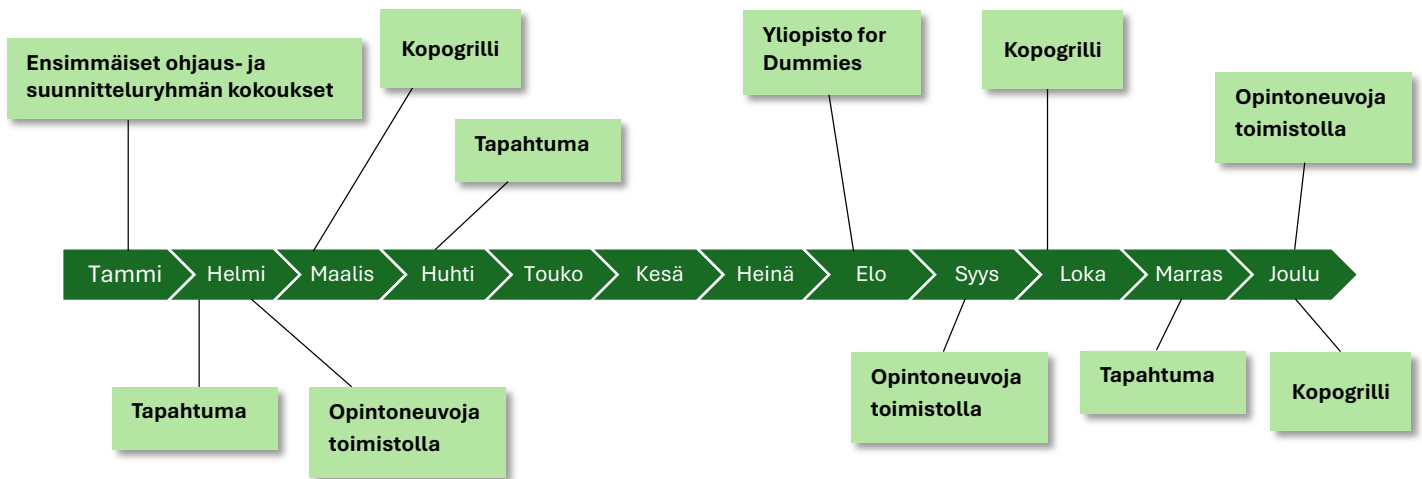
Ensimmäiset ohjaus- ja suunnitteluryhmän kokoukset

Kopogrilli

Tapahtuma

Yliopisto for Dummies

Kopogrilli

Opintoneuvoja toimistolla

Tammi Helmi Maalis Huhti Touko Kesä Heinä Elo Syys Loka Marras Joulu

Tapahtuma

Opintoneuvoja toimistolla

Opintoneuvoja toimistolla

Tapahtuma

Kopogrilli